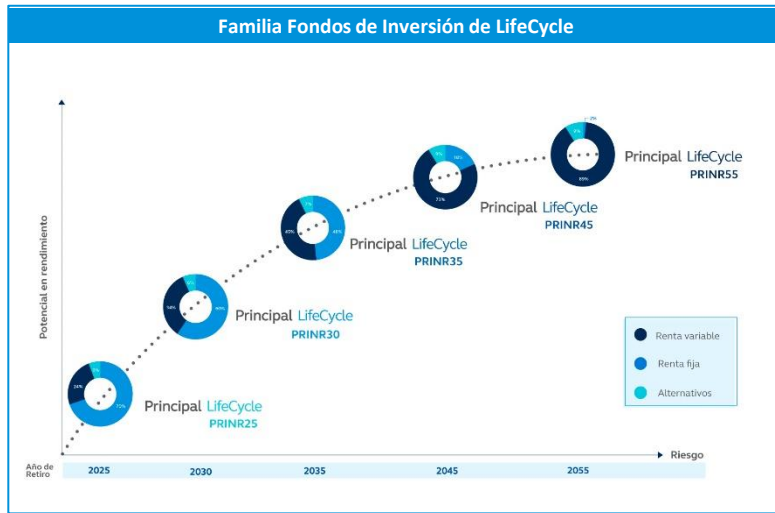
Familia Fondos de Inversión de LifeCycle

Potencial en rendimiento

24%
5%
72%
Principal LifeCycle
PRINR25

58%
6%
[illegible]
Principal LifeCycle
PRINR30

45%
7%
48%
Principal LifeCycle
PRINR35

9%
18%
73%
Principal LifeCycle
PRINR45

2%
9%
89%
Principal LifeCycle
PRINR55

Renta variable
Renta fija
Alternativos

Riesgo

Año de Retiro
2025
2030
2035
2045
2055